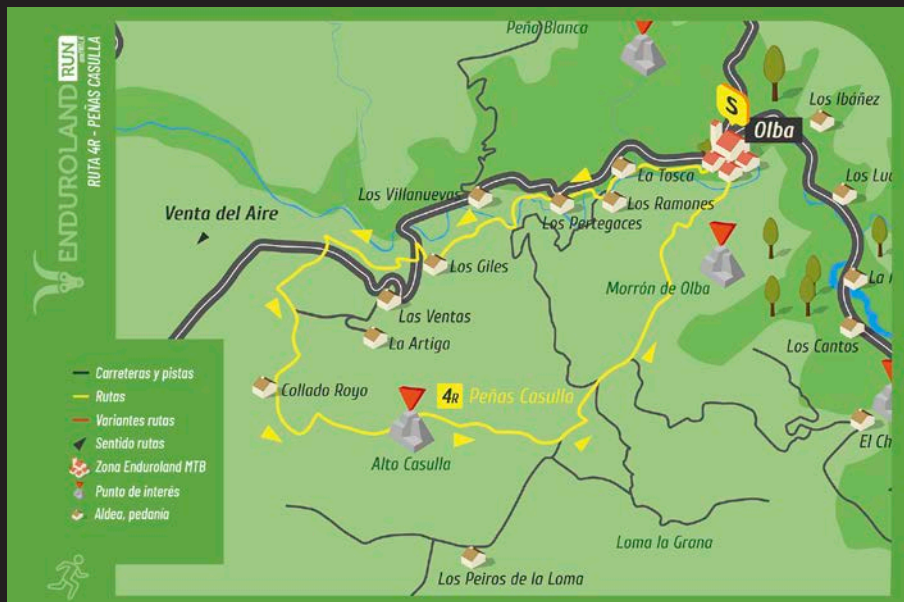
ENDUROLAND RUN
RUTA 4R - PEÑAS CASULLA

Peña Blanca
S
Olba
Los Ibáñez
Los Luc
La Tosca
Los Ramones
Los Pertegaces
Los Villanuevas
Venta del Aire
Los Giles
Morrón de Olba
La
Las Ventas
La Artiga
Los Cantos
Collado Royo
4R Peñas Casulla
Alto Casulla
El Ch
Loma la Grana
Los Peiros de la Loma

Carreteras y pistas
Rutas
Variantes rutas
Sentido rutas
Zona Enduroland MTB
Punto de interés
Aldea, pedanía